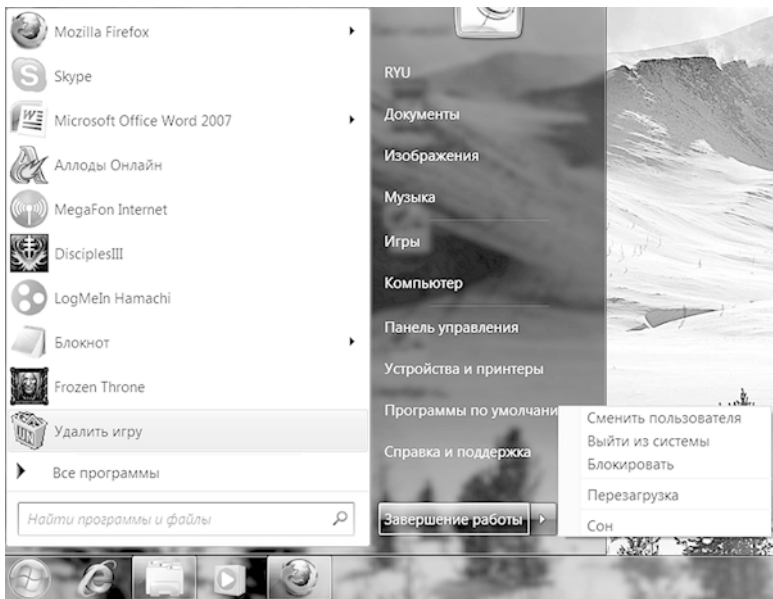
Mozilla Firefox
Skype
Microsoft Office Word 2007
Аллоды Онлайн
MegaFon Internet
DisciplesIII
LogMeIn Hamachi
Блокнот
Frozen Throne
Удалить игру
Все программы
Найти программы и файлы

RYU
Документы
Изображения
Музыка
Игры
Компьютер
Панель управления
Устройства и принтеры
Программы по умолчани
Справка и поддержка
Завершение работы

Сменить пользователя
Выйти из системы
Блокировать
Перезагрузка
Сон